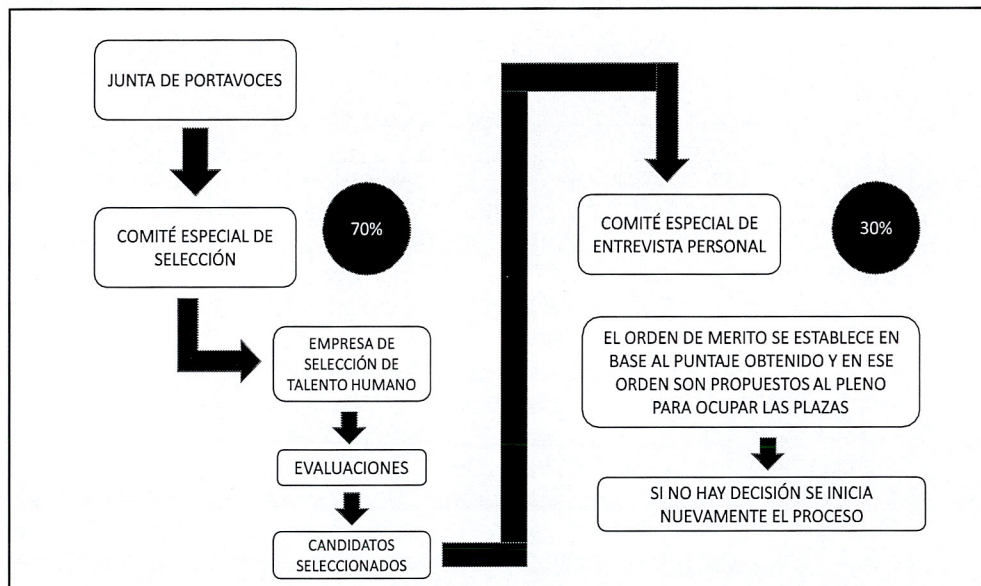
JUNTA DE PORTAVOCES

COMITÉ ESPECIAL DE SELECCIÓN

70%

EMPRESA DE SELECCIÓN DE TALENTO HUMANO

EVALUACIONES

CANDIDATOS SELECCIONADOS

COMITÉ ESPECIAL DE ENTREVISTA PERSONAL

30%

EL ORDEN DE MERITO SE ESTABLECE EN BASE AL PUNTAJE OBTENIDO Y EN ESE ORDEN SON PROPUESTOS AL PLENO PARA OCUPAR LAS PLAZAS

SI NO HAY DECISIÓN SE INICIA NUEVAMENTE EL PROCESO